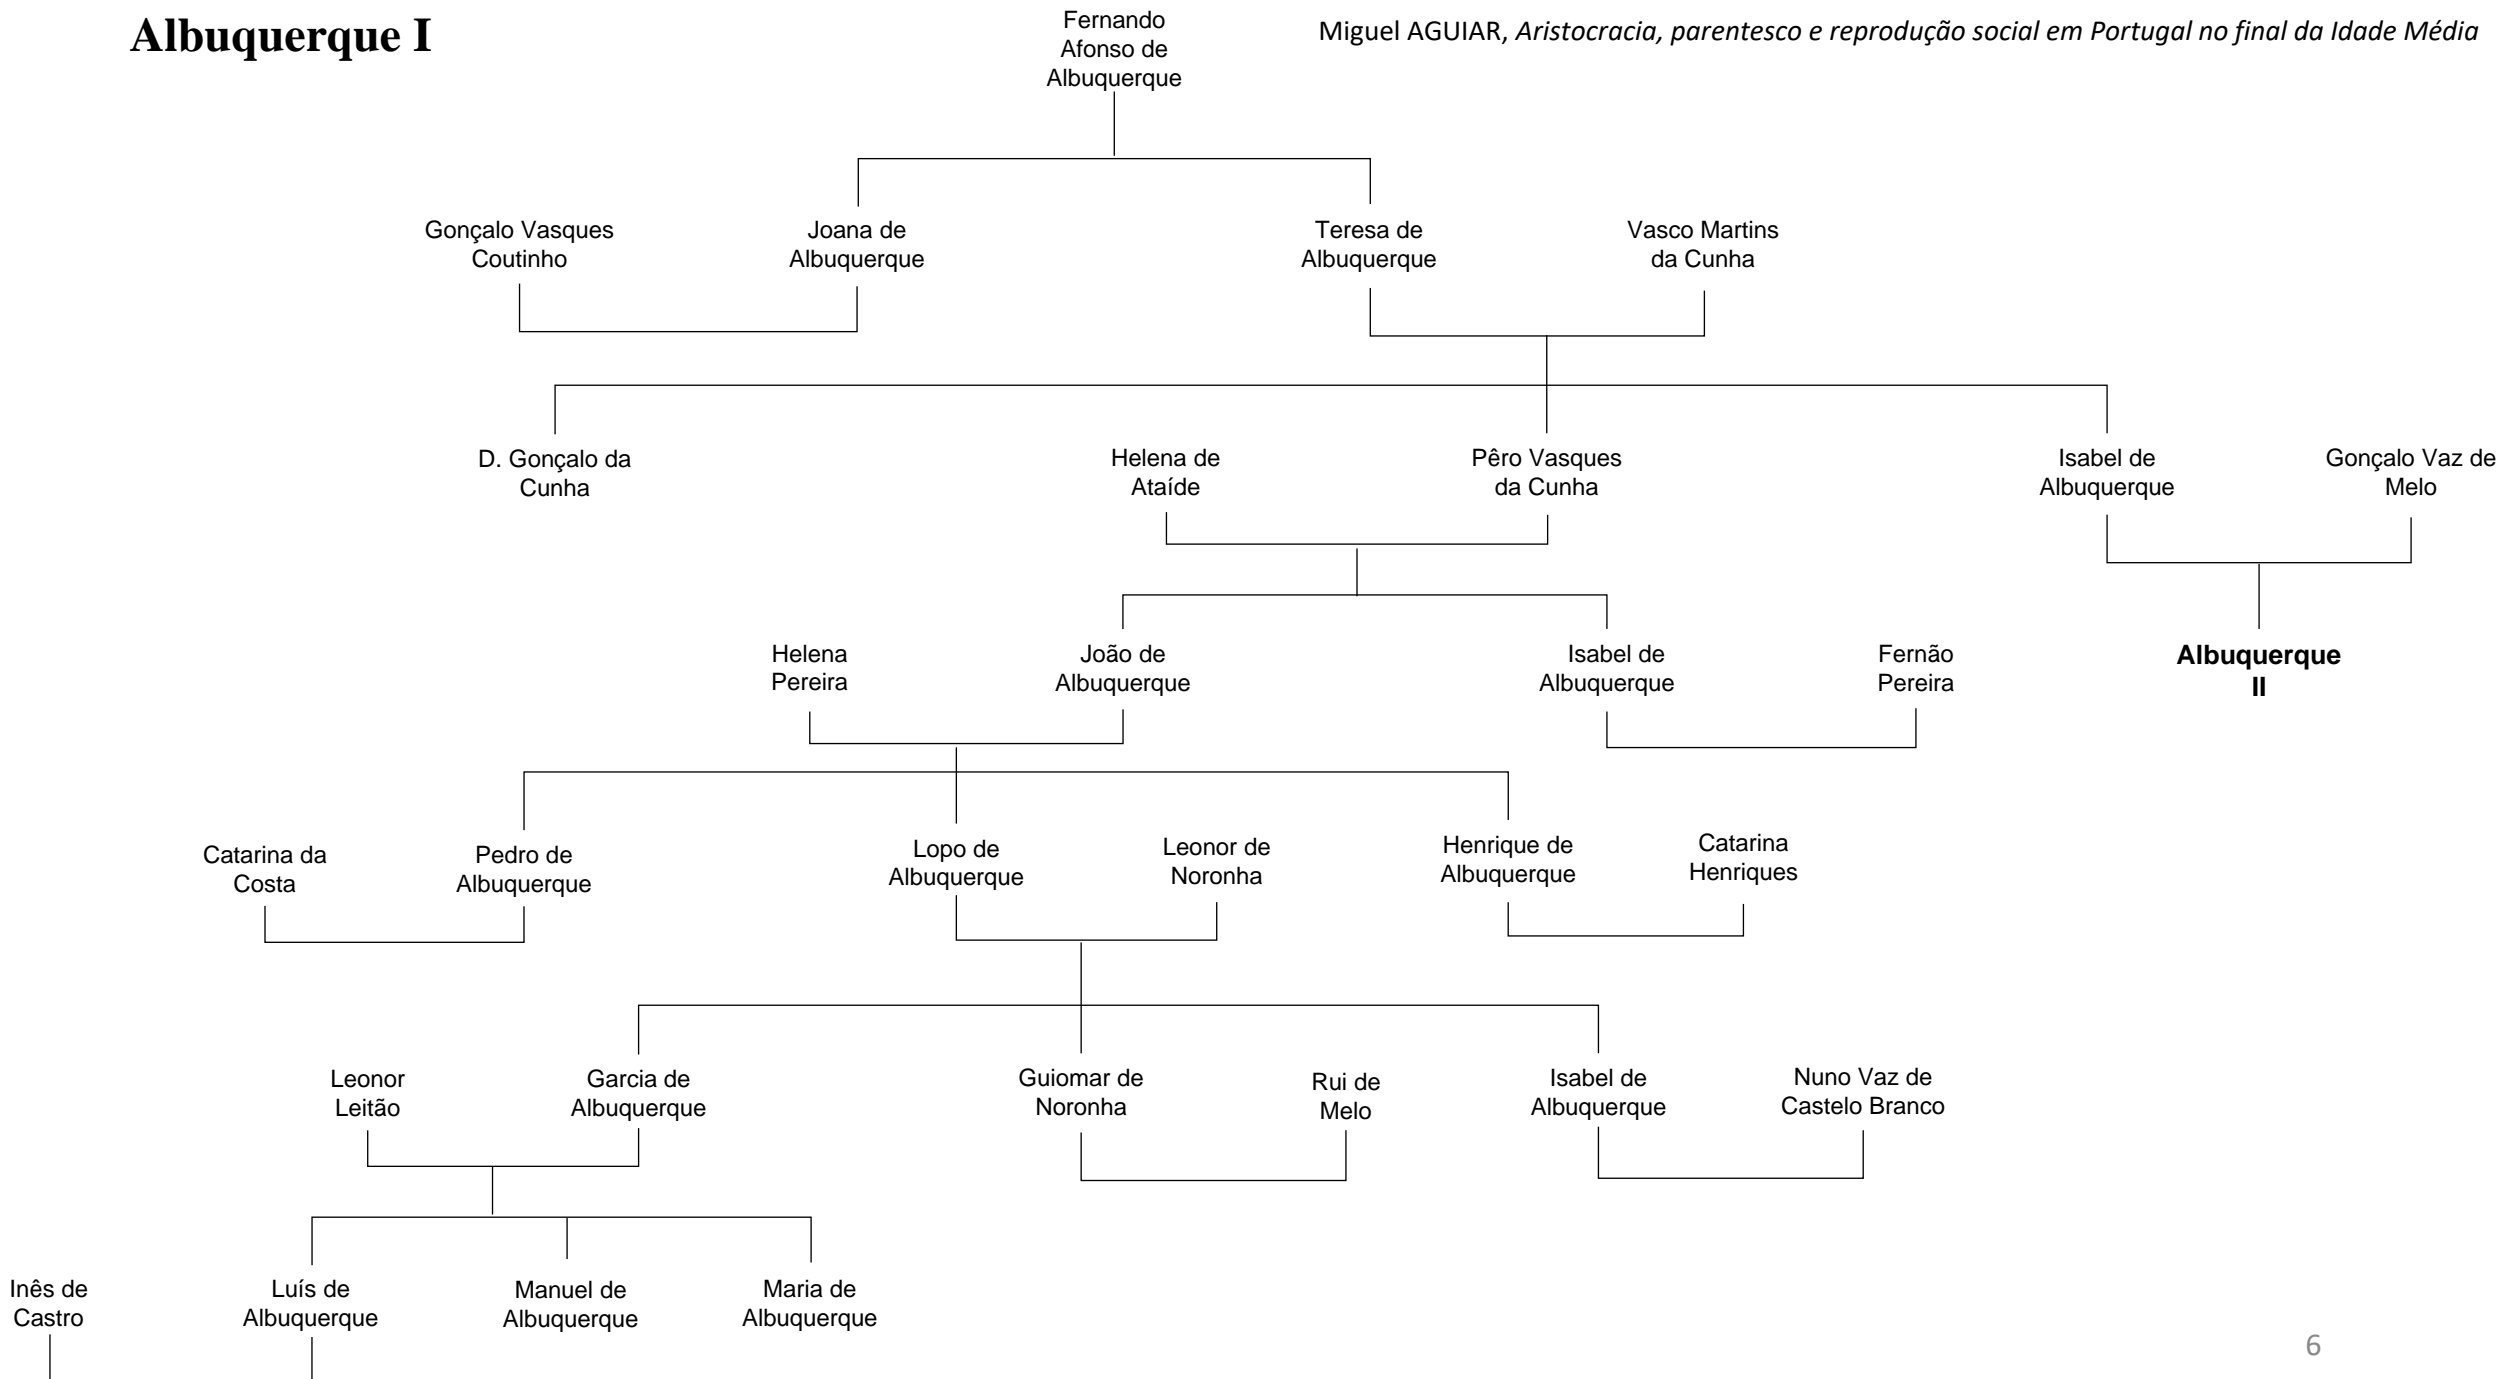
Albuquerque I

Fernando Afonso de Albuquerque

Miguel AGUIAR, *Aristocracia, parentesco e reprodução social em Portugal no final da Idade Média*

Gonçalo Vasques Coutinho

Joana de Albuquerque

Teresa de Albuquerque

Vasco Martins da Cunha

D. Gonçalo da Cunha

Helena de Ataíde

Pêro Vasques da Cunha

Isabel de Albuquerque

Gonçalo Vaz de Melo

Helena Pereira

João de Albuquerque

Isabel de Albuquerque

Fernão Pereira

**Albuquerque II**

Catarina da Costa

Pedro de Albuquerque

Lopo de Albuquerque

Leonor de Noronha

Henrique de Albuquerque

Catarina Henriques

Leonor Leitão

Garcia de Albuquerque

Guiomar de Noronha

Rui de Melo

Isabel de Albuquerque

Nuno Vaz de Castelo Branco

Inês de Castro

Luís de Albuquerque

Manuel de Albuquerque

Maria de Albuquerque

6